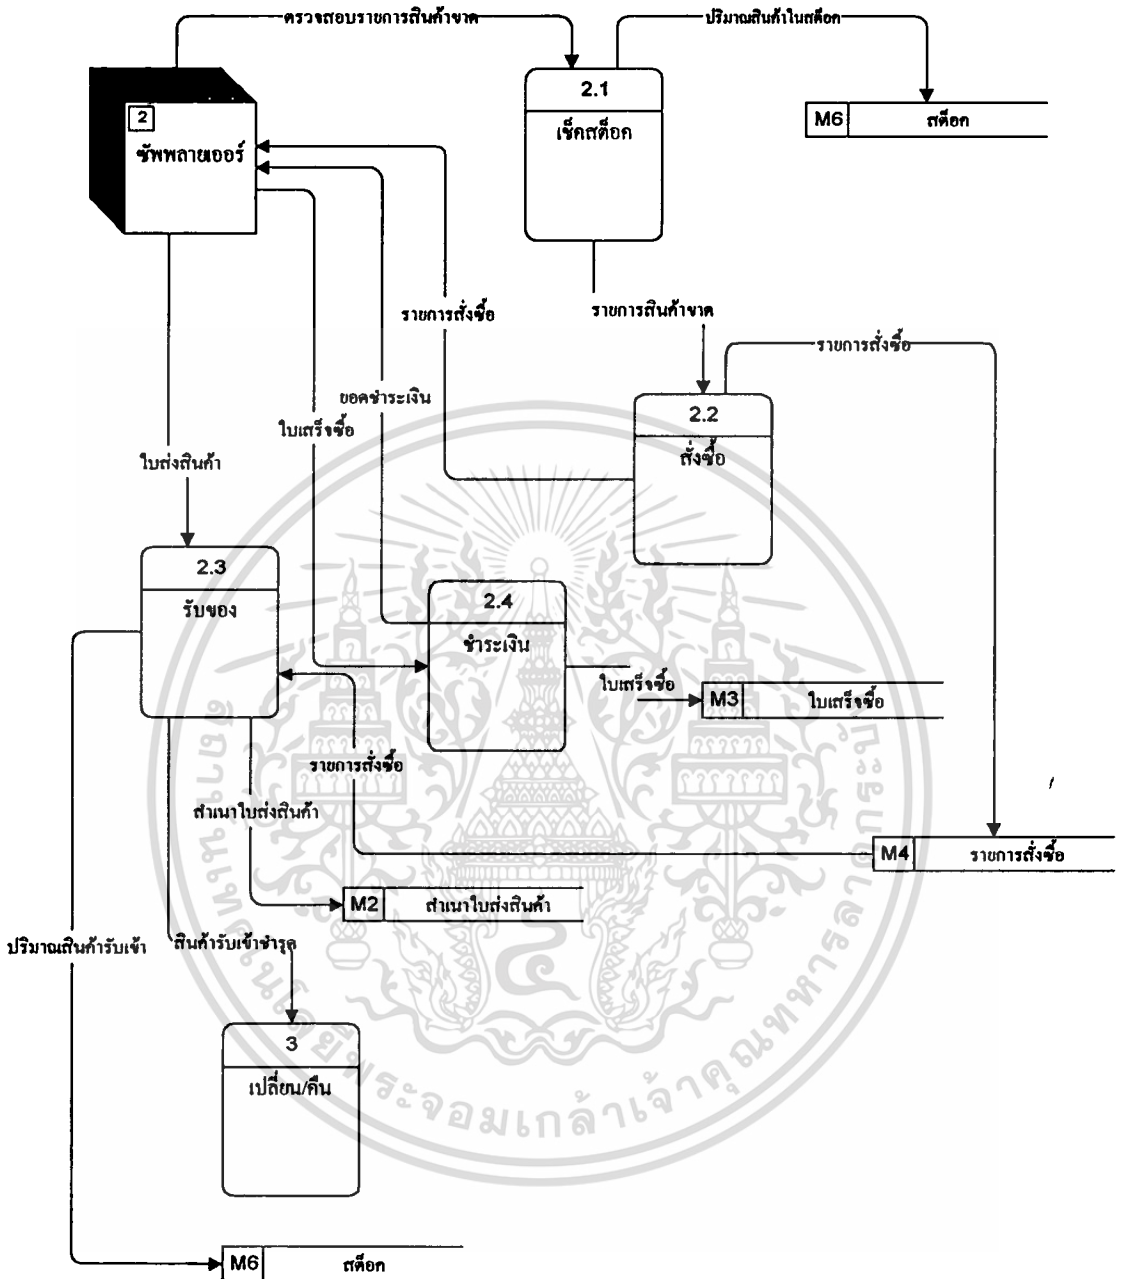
ตรวจสอบรายการสินค้าขาด

ปริมาณสินค้าในสต็อก

2

ซัพพลายเออร์

2.1

เช็คสต็อก

M6 สต็อก

รายการสั่งซื้อ

รายการสินค้าขาด

รายการสั่งซื้อ

ยอดชำระเงิน

ใบเสร็จซื้อ

2.2

สั่งซื้อ

ใบส่งสินค้า

2.3

รับของ

2.4

ชำระเงิน

ใบเสร็จซื้อ

M3 ใบเสร็จซื้อ

รายการสั่งซื้อ

สำเนาใบส่งสินค้า

M4 รายการสั่งซื้อ

M2 สำเนาใบส่งสินค้า

ปริมาณสินค้ารับเข้า

สินค้ารับเข้าชำรุด

3

เปลี่ยน/คืน

M6 สต็อก

พระจอมเกล้าเจ้าคุณทหาร